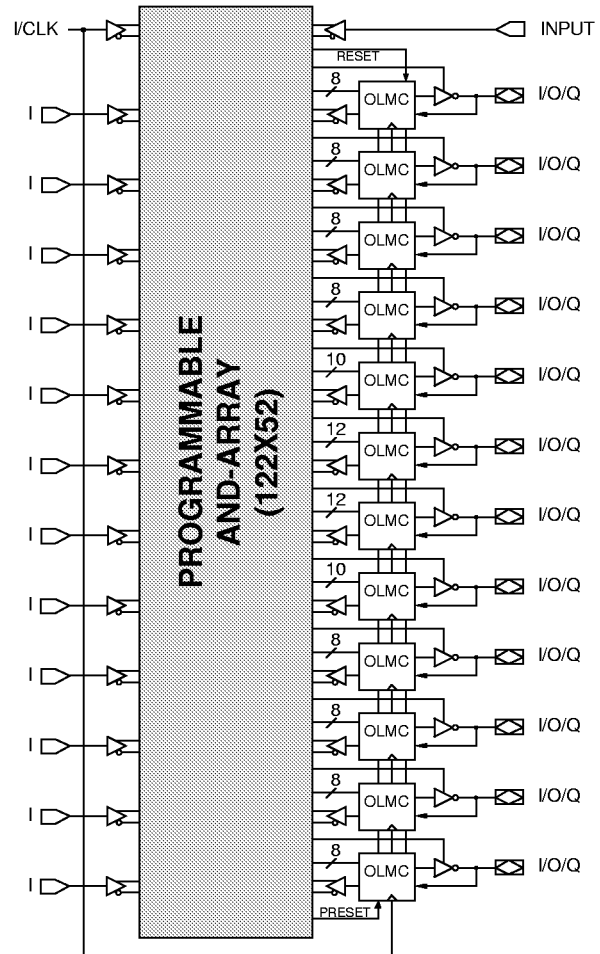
I/CLK

INPUT

RESET

I

I

I

I

I

I

I

I

I

I

I

PROGRAMMABLE AND-ARRAY (122X52)

8 OLMC I/O/Q

8 OLMC I/O/Q

8 OLMC I/O/Q

8 OLMC I/O/Q

10 OLMC I/O/Q

12 OLMC I/O/Q

12 OLMC I/O/Q

10 OLMC I/O/Q

8 OLMC I/O/Q

8 OLMC I/O/Q

8 OLMC I/O/Q

8 OLMC I/O/Q

PRESET